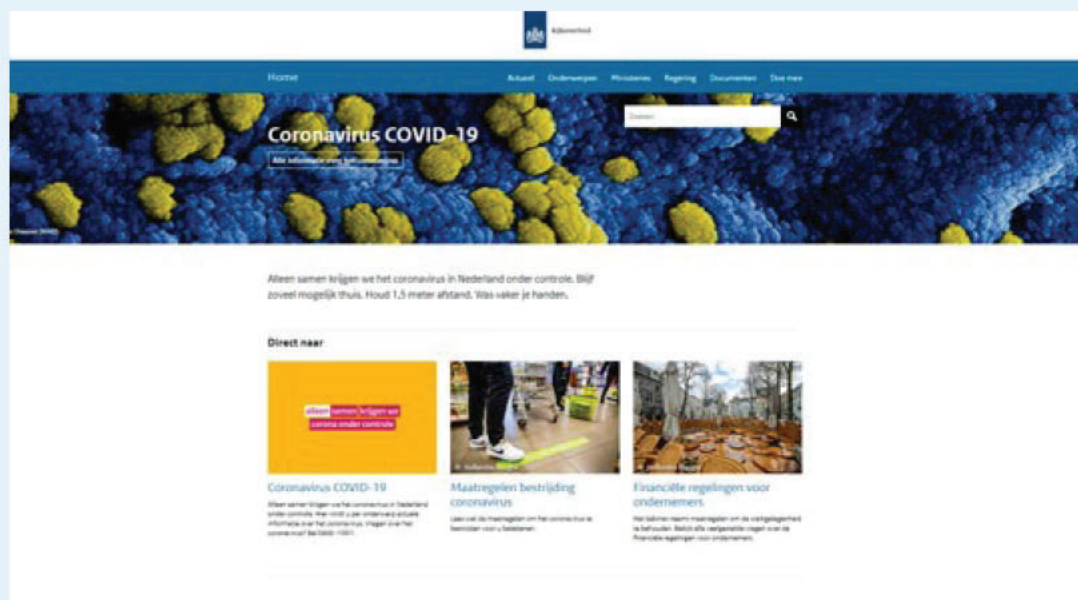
Rijksoverheid

Home

Actueel Onderwerpen Ministeries Regering Documenten Doe mee

Zoeken

Coronavirus COVID-19

Alle informatie over het coronavirus

Alleen samen krijgen we het coronavirus in Nederland onder controle. Blijf zoveel mogelijk thuis. Houd 1,5 meter afstand. Was vaker je handen.

Direct naar

alleen samen krijgen we corona onder controle

Coronavirus COVID-19

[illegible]

Maatregelen bestrijding coronavirus

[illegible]

Financiële regelingen voor ondernemers

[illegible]